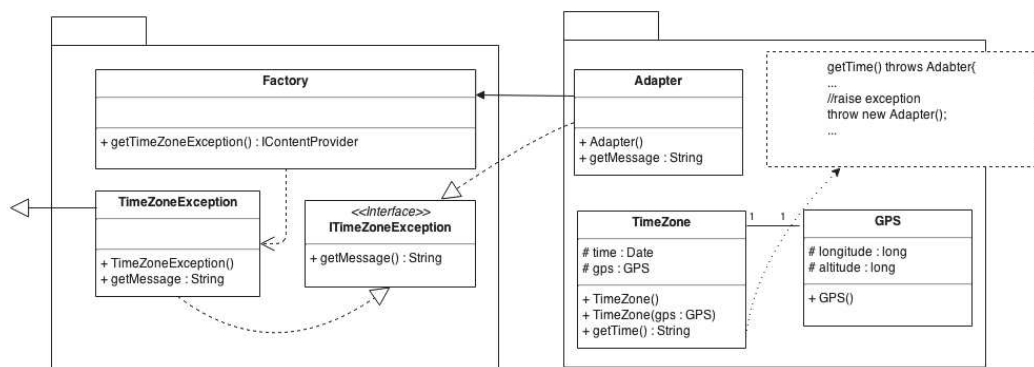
Factory

+ getTimeZoneException() : IContentProvider

TimeZoneException

+ TimeZoneException()
+ getMessage : String

<<Interface>>
ITimeZoneException

+ getMessage() : String

Adapter

+ Adapter()
+ getMessage : String

getTime() throws Adabter{
...
//raise exception
throw new Adapter();
...

TimeZone

# time : Date
# gps : GPS

+ TimeZone()
+ TimeZone(gps : GPS)
+ getTime() : String

1 1

GPS

# longitude : long
# altitude : long

+ GPS()